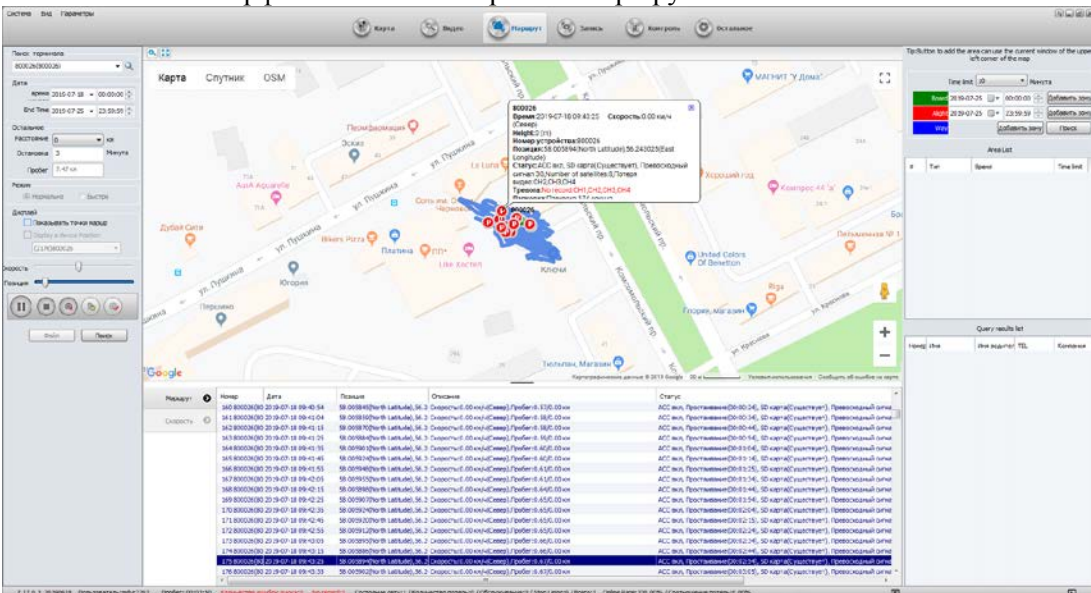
Система Вид Параметры

Карта Видео Маршрут Запись Контроль Остальное

Поиск терминала
800026(800026)
Дата
время 2019-07-18 00:00:00
End Time 2019-07-25 23:59:59
Остальное
Расстояние 0 км
Остановка 3 Минута
Пробег 3.47 км
Режим
Нормально Быстро
Дисплей
Показывать точки маршр
Display in device Position
C1(800026)
Скорость
Позиция
Файл Поиск

Карта Спутник OSM

МАГНИТ "У Дома"
Промфармация
Эскиз
ул. Пушкина
Le Lotus
Хороший год
Aqua Aquarelle
Дубай Сити
Соль и... Черкизо...
Камеропт 44 "а"
Mikes Pizza
Платина
Пельменная № 1
Юрмия
ПП
Lee хостел
Ключи
United Colors Of Benetton
Парсикю
Тюльпан, Магазин
Google
Картографические данные © 2019 Google Условия использования Сообщить об ошибке на карте

800026
Время:2019-07-18 09:40:25 Скорость:0.00 км/ч (Север)
Height:0 (m)
Номер устройства:800026
Позиция:58.005894(North Latitude),56.243025(East Longitude)
Статус:ACC вкл, SD карта(Существует), Превосходный сигнал:30,Number of satellites:0,Потеря видео:CH2,CH3,CH4
Тревога:No record:CH1,CH2,CH3,CH4

Tip:Button to add the area can use the current window of the upper left corner of the map
Time limit 10 Минута
Start 2019-07-25 00:00:00 Добавить зону
Alight 2019-07-25 23:59:59 Добавить зону
Way Добавить зону Поиск
Area List
| # | Тип | Время | Time limit |
|---|---|---|---|

Query results list
| Номер | Имя | Имя водителя | TEL | Компания |
|---|---|---|---|---|

Маршрут
Скорость

| Номер | Дата | Позиция | Описание | Статус |
|---|---|---|---|---|
| 160 800026(80 2019-07-18 09:40:54 | | 58.005845(North Latitude),56.2 | Скорость:0.00 км/ч(Север),Пробег:0.37(0.00 км | ACC вкл, Простаивание(00:00:24), SD карта(Существует), Превосходный сигна |
| 161 800026(80 2019-07-18 09:41:04 | | 58.005850(North Latitude),56.2 | Скорость:0.00 км/ч(Север),Пробег:0.38(0.00 км | ACC вкл, Простаивание(00:00:34), SD карта(Существует), Превосходный сигна |
| 162 800026(80 2019-07-18 09:41:15 | | 58.005870(North Latitude),56.2 | Скорость:0.00 км/ч(Север),Пробег:0.38(0.00 км | ACC вкл, Простаивание(00:00:44), SD карта(Существует), Превосходный сигна |
| 163 800026(80 2019-07-18 09:41:25 | | 58.005884(North Latitude),56.2 | Скорость:0.00 км/ч(Север),Пробег:0.38(0.00 км | ACC вкл, Простаивание(00:00:54), SD карта(Существует), Превосходный сигна |
| 164 800026(80 2019-07-18 09:41:35 | | 58.005903(North Latitude),56.2 | Скорость:0.00 км/ч(Север),Пробег:0.40(0.00 км | ACC вкл, Простаивание(00:01:04), SD карта(Существует), Превосходный сигна |
| 165 800026(80 2019-07-18 09:41:45 | | 58.005924(North Latitude),56.2 | Скорость:0.00 км/ч(Север),Пробег:0.40(0.00 км | ACC вкл, Простаивание(00:01:14), SD карта(Существует), Превосходный сигна |
| 166 800026(80 2019-07-18 09:41:55 | | 58.005948(North Latitude),56.2 | Скорость:0.00 км/ч(Север),Пробег:0.41(0.00 км | ACC вкл, Простаивание(00:01:25), SD карта(Существует), Превосходный сигна |
| 167 800026(80 2019-07-18 09:42:05 | | 58.005955(North Latitude),56.2 | Скорость:0.00 км/ч(Север),Пробег:0.41(0.00 км | ACC вкл, Простаивание(00:01:34), SD карта(Существует), Превосходный сигна |
| 168 800026(80 2019-07-18 09:42:15 | | 58.005985(North Latitude),56.2 | Скорость:0.00 км/ч(Север),Пробег:0.63(0.00 км | ACC вкл, Простаивание(00:01:44), SD карта(Существует), Превосходный сигна |
| 169 800026(80 2019-07-18 09:42:25 | | 58.005907(North Latitude),56.2 | Скорость:0.00 км/ч(Север),Пробег:0.65(0.00 км | ACC вкл, Простаивание(00:01:54), SD карта(Существует), Превосходный сигна |
| 170 800026(80 2019-07-18 09:42:35 | | 58.005924(North Latitude),56.2 | Скорость:0.00 км/ч(Север),Пробег:0.65(0.00 км | ACC вкл, Простаивание(00:02:04), SD карта(Существует), Превосходный сигна |
| 171 800026(80 2019-07-18 09:42:45 | | 58.005920(North Latitude),56.2 | Скорость:0.00 км/ч(Север),Пробег:0.65(0.00 км | ACC вкл, Простаивание(00:02:15), SD карта(Существует), Превосходный сигна |
| 172 800026(80 2019-07-18 09:42:55 | | 58.005912(North Latitude),56.2 | Скорость:0.00 км/ч(Север),Пробег:0.65(0.00 км | ACC вкл, Простаивание(00:02:24), SD карта(Существует), Превосходный сигна |
| 173 800026(80 2019-07-18 09:43:03 | | 58.005895(North Latitude),56.2 | Скорость:0.00 км/ч(Север),Пробег:0.66(0.00 км | ACC вкл, Простаивание(00:02:34), SD карта(Существует), Превосходный сигна |
| 174 800026(80 2019-07-18 09:43:13 | | 58.005909(North Latitude),56.2 | Скорость:0.00 км/ч(Север),Пробег:0.66(0.00 км | ACC вкл, Простаивание(00:02:44), SD карта(Существует), Превосходный сигна |
| 175 800026(80 2019-07-18 09:43:23 | | 58.005894(North Latitude),56.2 | Скорость:0.00 км/ч(Север),Пробег:0.66(0.00 км | ACC вкл, Простаивание(00:02:54), SD карта(Существует), Превосходный сигна |
| 176 800026(80 2019-07-18 09:43:33 | | 58.005902(North Latitude),56.2 | Скорость:0.00 км/ч(Север),Пробег:0.67(0.00 км | ACC вкл, Простаивание(00:03:05), SD карта(Существует), Превосходный сигна |

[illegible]